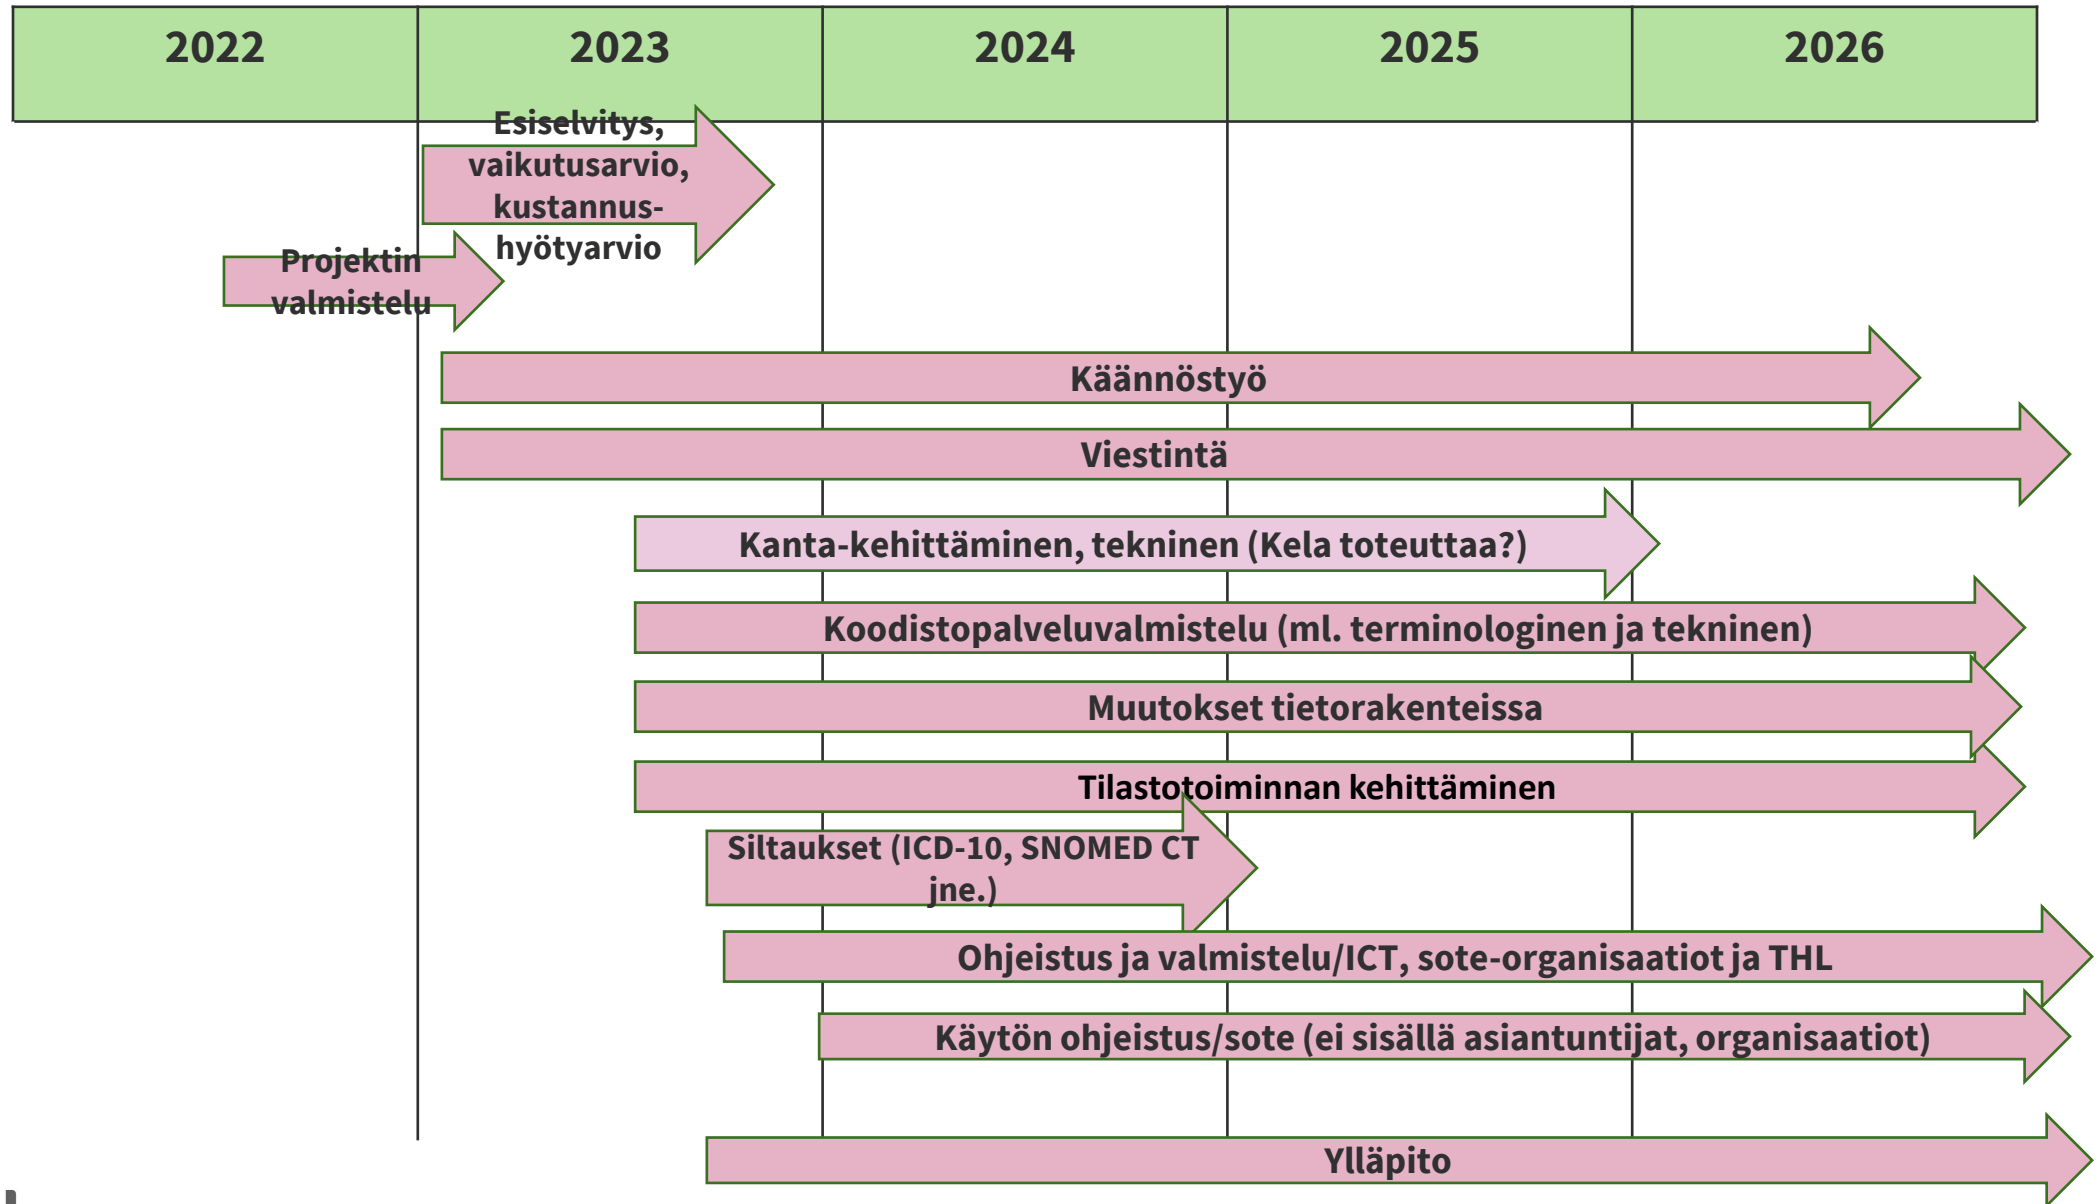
| 2022 | 2023 | 2024 | 2025 | 2026 |
|---|---|---|---|---|

Esiselvitys, vaikutusarvio, kustannus-hyötyarvio

Projektin valmistelu

Käännöstyö

Viestintä

Kanta-kehittäminen, tekninen (Kela toteuttaa?)

Koodistopalveluvalmistelu (ml. terminologinen ja tekninen)

Muutokset tietorakenteissa

Tilastotoiminnan kehittäminen

Siltaukset (ICD-10, SNOMED CT jne.)

Ohjeistus ja valmistelu/ICT, sote-organisaatiot ja THL

Käytön ohjeistus/sote (ei sisällä asiantuntijat, organisaatiot)

Ylläpito